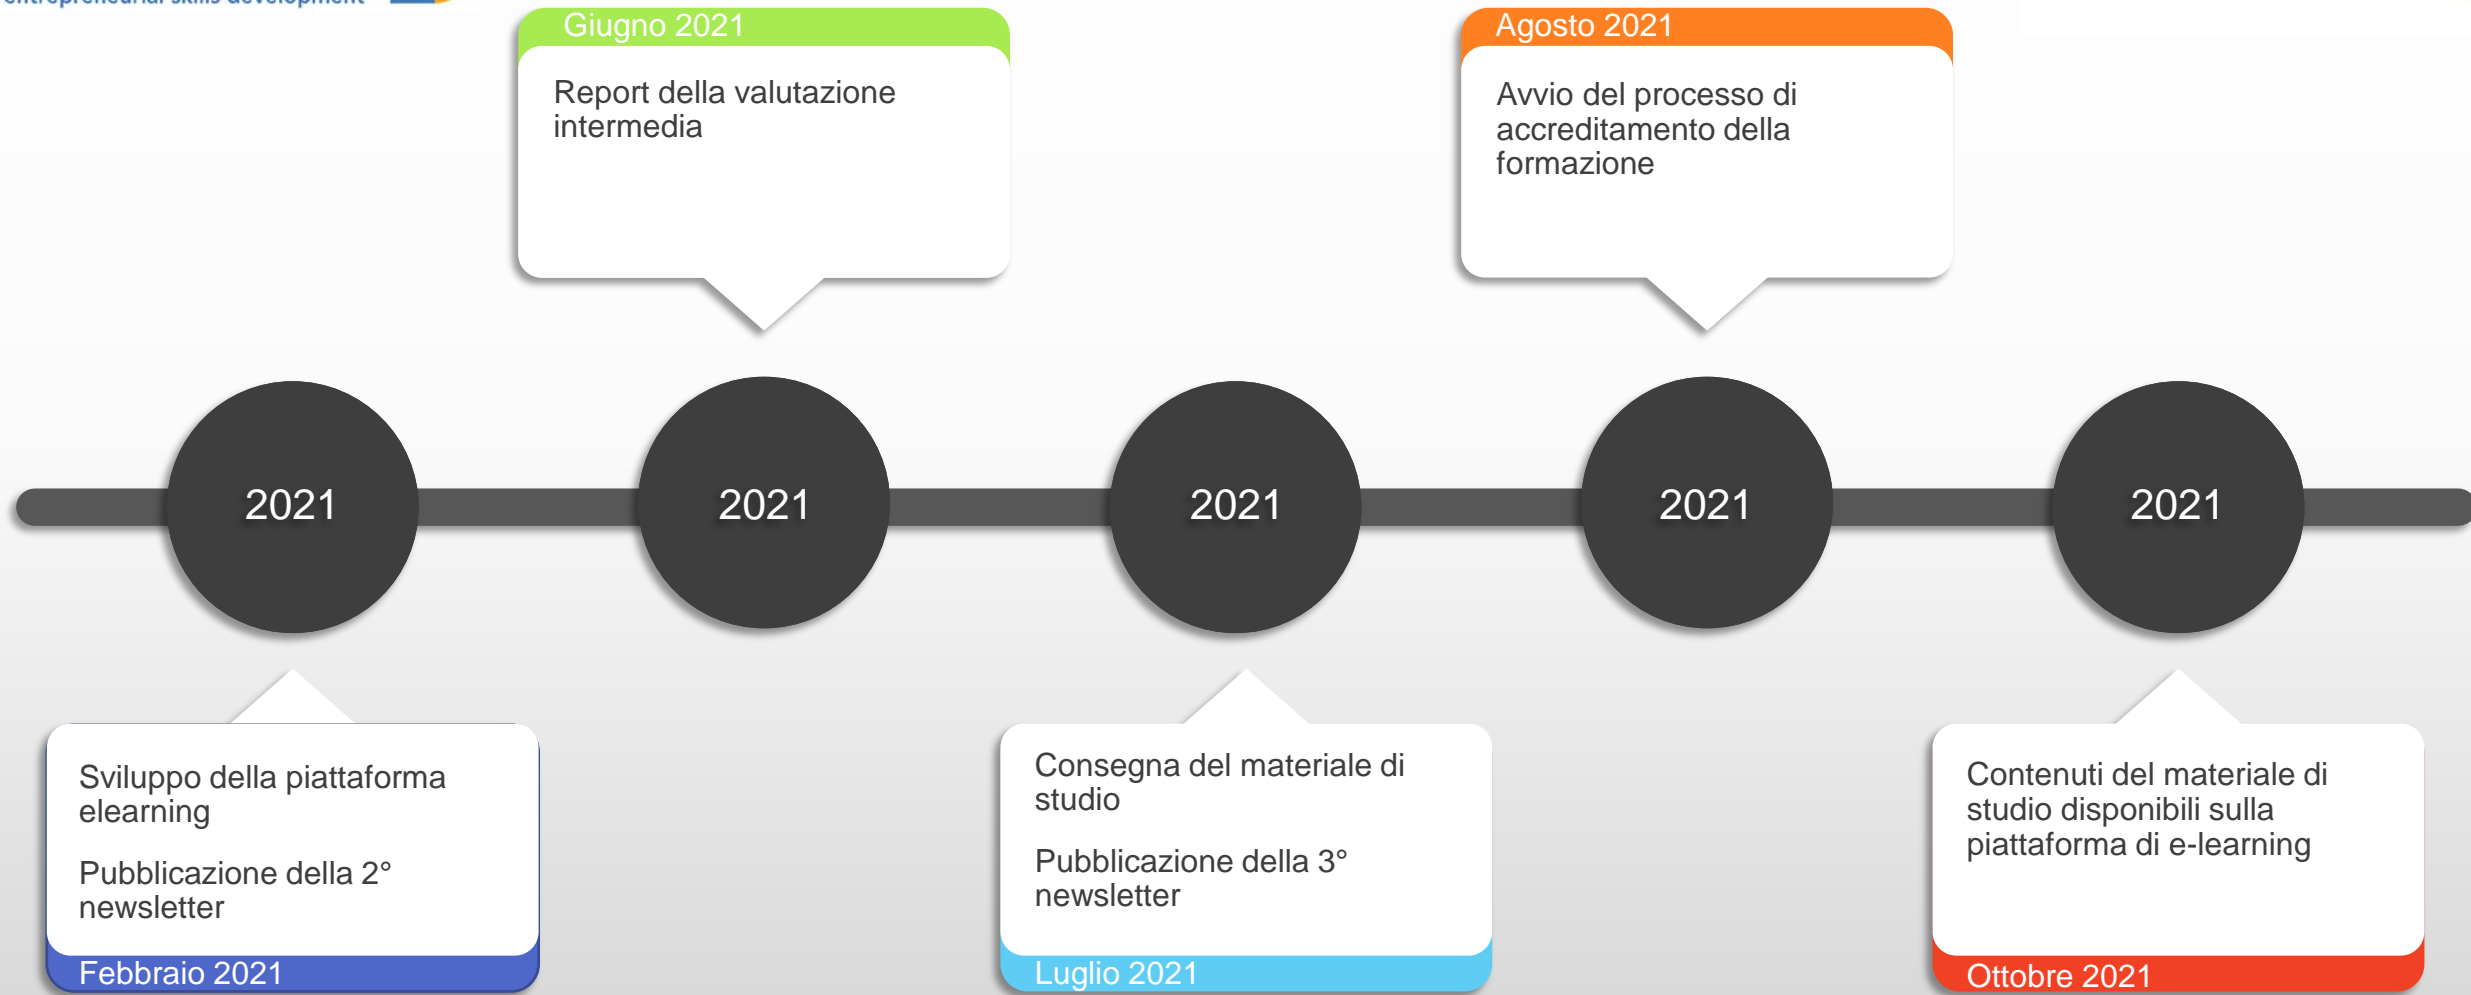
entrepreneurial skills development

Giugno 2021

Report della valutazione intermedia

Agosto 2021

Avvio del processo di accreditamento della formazione

2021

2021

2021

2021

2021

Sviluppo della piattaforma elearning

Pubblicazione della 2° newsletter

Febbraio 2021

Consegna del materiale di studio

Pubblicazione della 3° newsletter

Luglio 2021

Contenuti del materiale di studio disponibili sulla piattaforma di e-learning

Ottobre 2021